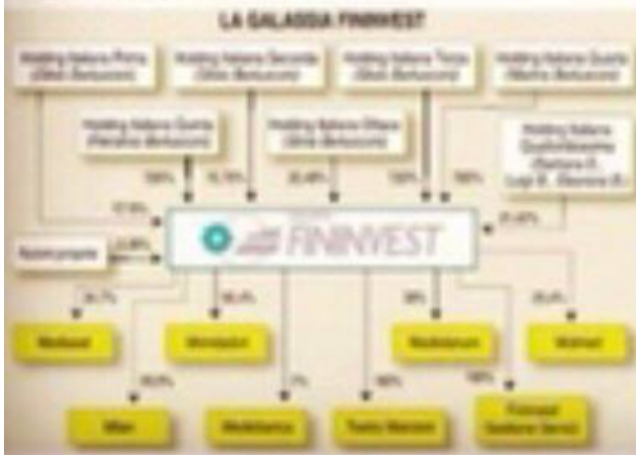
LA GALASSIA FININVEST

Holding Italiana Prima (Silvio Berlusconi)

Holding Italiana Seconda (Silvio Berlusconi)

Holding Italiana Terza (Silvio Berlusconi)

Holding Italiana Quarta (Marina Berlusconi)

Holding Italiana Quinta (Pier Silvio Berlusconi)

Holding Italiana Ottava (Silvio Berlusconi)

Holding Italiana Quattordicesima (Barbara B., Luigi B., Eleonora B.)

100%

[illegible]

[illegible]

100%

100%

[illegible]

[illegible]

Azioni proprie

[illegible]

FININVEST

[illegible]

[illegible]

38%

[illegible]

Mediaset

Mondadori

Mediolanum

Molmed

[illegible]

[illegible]

100%

100%

Milan

Mediolanum

Teatro Manzoni

Fininvest Gestione Servizi